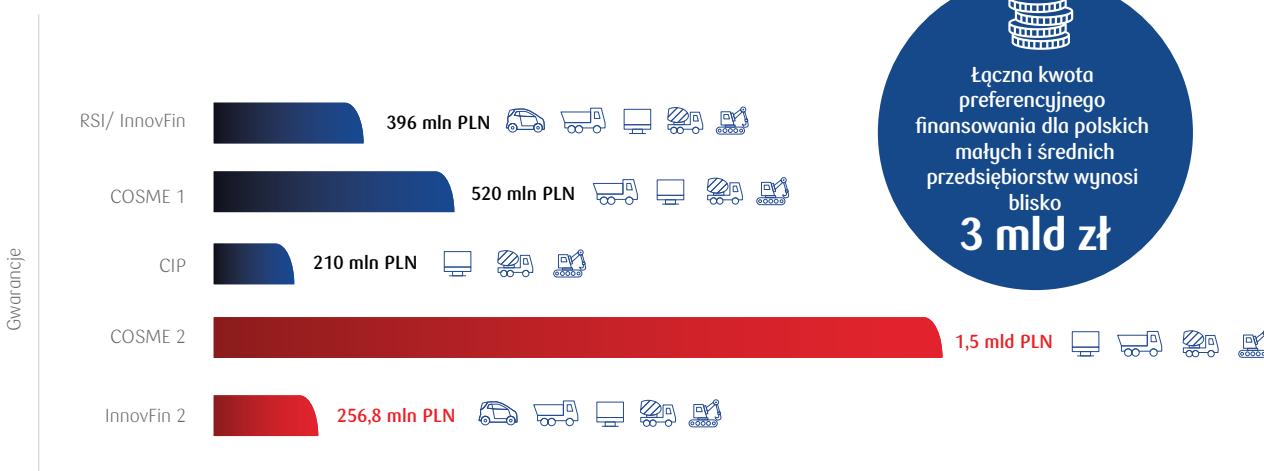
Łączna kwota preferencyjnego finansowania dla polskich małych i średnich przedsiębiorstw wynosi blisko
3 mld zł

Gwarancje

RSI/ InnovFin
396 mln PLN

COSME 1
520 mln PLN

CIP
210 mln PLN

COSME 2
1,5 mld PLN

InnovFin 2
256,8 mln PLN